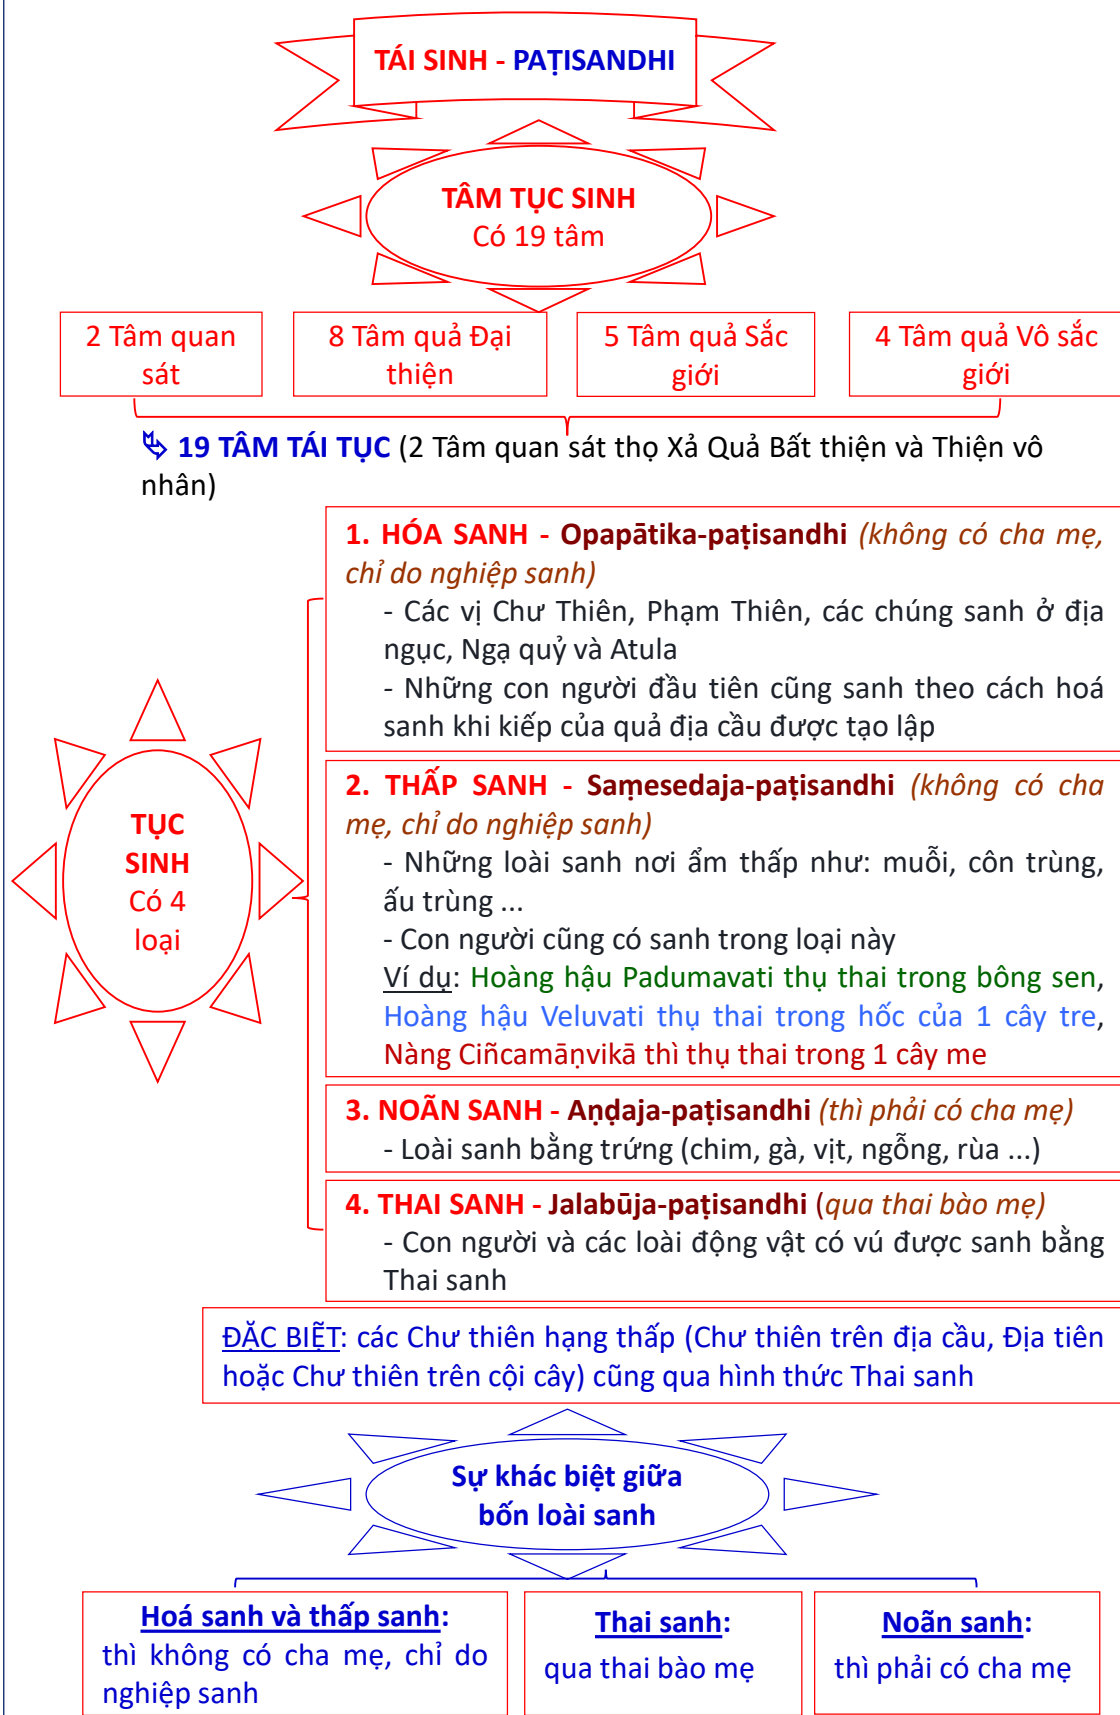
TÁI SINH - PAṬISANDHI

TÂM TỤC SINH
Có 19 tâm

2 Tâm quan sát

8 Tâm quả Đại thiện

5 Tâm quả Sắc giới

4 Tâm quả Vô sắc giới

19 TÂM TÁI TỤC (2 Tâm quan sát thọ Xả Quả Bất thiện và Thiện vô nhân)

TỤC SINH
Có 4 loại

1. HÓA SANH - Opapātika-paṭisandhi (không có cha mẹ, chỉ do nghiệp sanh)
- Các vị Chư Thiên, Phạm Thiên, các chúng sanh ở địa ngục, Ngạ quỷ và Atula
- Những con người đầu tiên cũng sanh theo cách hoá sanh khi kiếp của quả địa cầu được tạo lập

2. THẤP SANH - Saṃesedaja-paṭisandhi (không có cha mẹ, chỉ do nghiệp sanh)
- Những loài sanh nơi ẩm thấp như: muỗi, côn trùng, ấu trùng ...
- Con người cũng có sanh trong loại này
Ví dụ: Hoàng hậu Padumavati thụ thai trong bông sen, Hoàng hậu Veluvati thụ thai trong hốc của 1 cây tre, Nàng Ciñcamāṇvikā thì thụ thai trong 1 cây me

3. NOÃN SANH - Aṇḍaja-paṭisandhi (thì phải có cha mẹ)
- Loài sanh bằng trứng (chim, gà, vịt, ngỗng, rùa ...)

4. THAI SANH - Jalabūja-paṭisandhi (qua thai bào mẹ)
- Con người và các loài động vật có vú được sanh bằng Thai sanh

ĐẶC BIỆT: các Chư thiên hạng thấp (Chư thiên trên địa cầu, Địa tiên hoặc Chư thiên trên cội cây) cũng qua hình thức Thai sanh

Sự khác biệt giữa bốn loài sanh

Hoá sanh và thấp sanh: thì không có cha mẹ, chỉ do nghiệp sanh

Thai sanh: qua thai bào mẹ

Noãn sanh: thì phải có cha mẹ